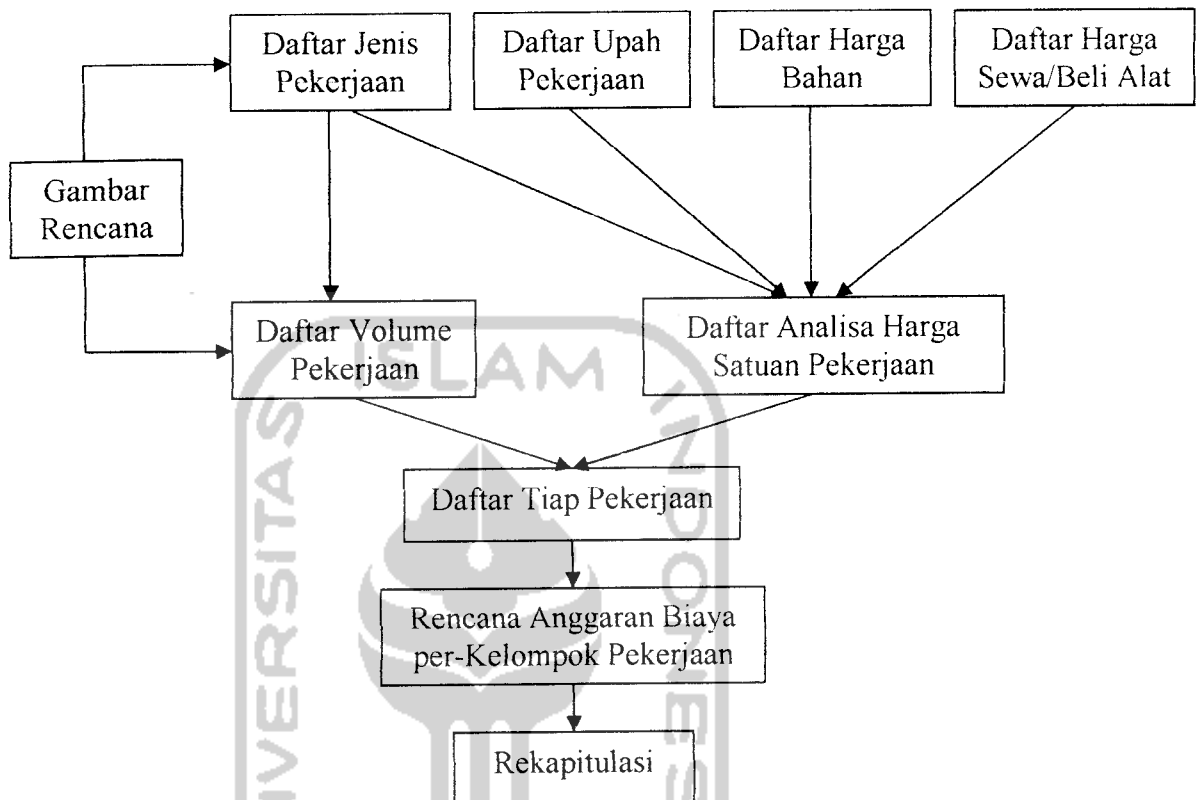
Daftar Jenis Pekerjaan

Daftar Upah Pekerjaan

Daftar Harga Bahan

Daftar Harga Sewa/Beli Alat

Gambar Rencana

Daftar Volume Pekerjaan

Daftar Analisa Harga Satuan Pekerjaan

ISLAM

Daftar Tiap Pekerjaan

Rencana Anggaran Biaya per-Kelompok Pekerjaan

Rekapitulasi

UNIVERSITAS

INDONESIA